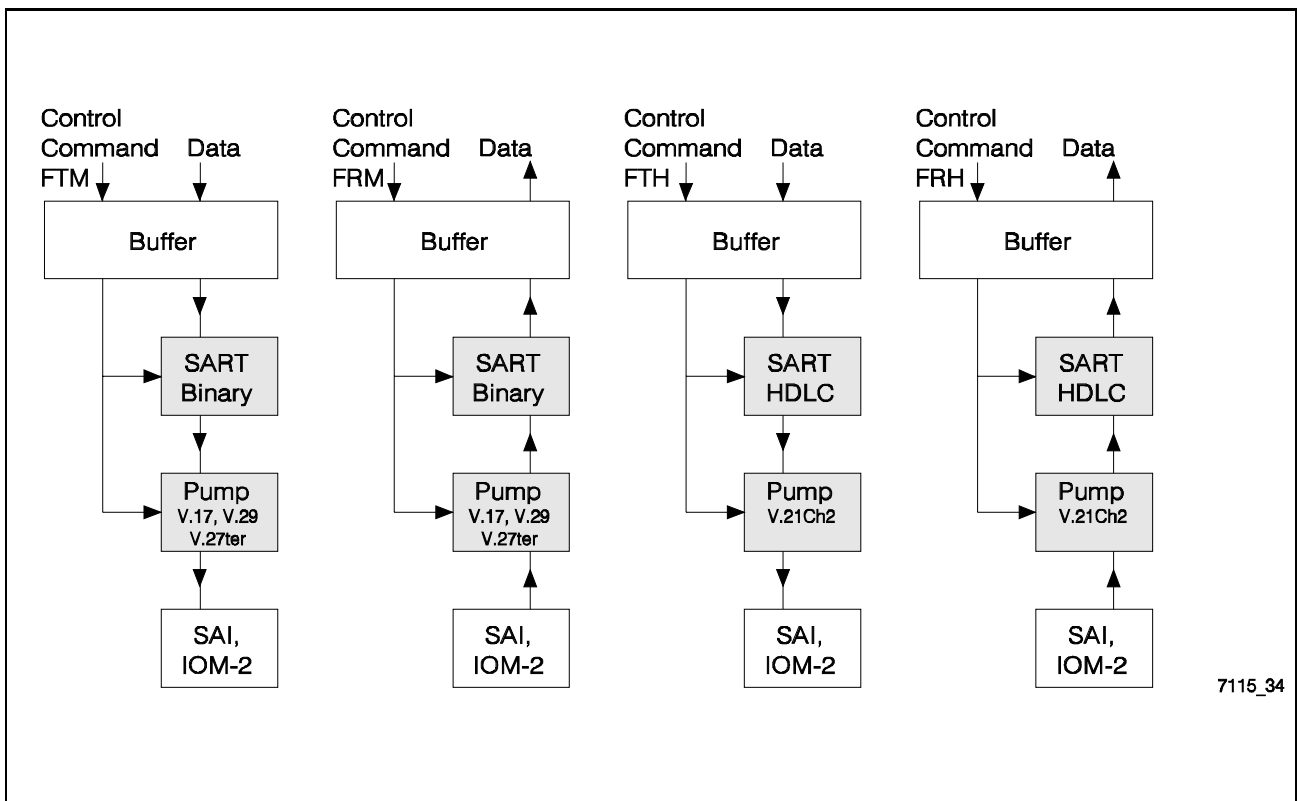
Control Command FTM

Data

Buffer

SART Binary

Pump V.17, V.29 V.27ter

SAI, IOM-2

Control Command FRM

Data

Buffer

SART Binary

Pump V.17, V.29 V.27ter

SAI, IOM-2

Control Command FTH

Data

Buffer

SART HDLC

Pump V.21Ch2

SAI, IOM-2

Control Command FRH

Data

Buffer

SART HDLC

Pump V.21Ch2

SAI, IOM-2

7115_34